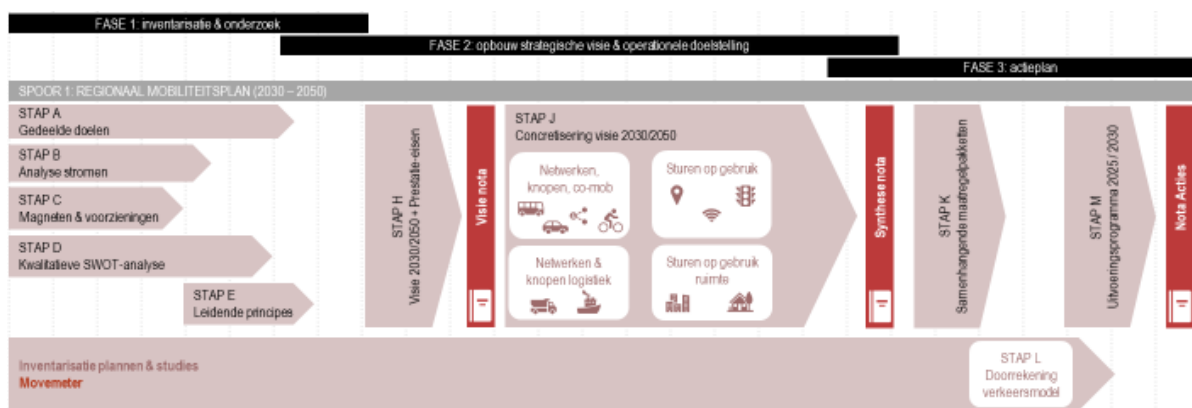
FASE 1: inventarisatie & onderzoek

FASE 2: opbouw strategische visie & operationele doelstelling

FASE 3: actieplan

SPOOR 1: REGIONAAL MOBILITEITSPLAN (2030 – 2050)

STAP A
Gedeelde doelen

STAP B
Analyse stromen

STAP C
Magneten & voorzieningen

STAP D
Kwalitatieve SWOT-analyse

STAP E
Leidende principes

STAP H
Visie 2030/2050 + Prestatie-eisen

Visie nota

STAP J
Concretisering visie 2030/2050

Netwerken, knopen, co-mob

Sturen op gebruik

Netwerken & knopen logistiek

Sturen op gebruik ruimte

Synthese nota

STAP K
Samenhangende maatregelpakketten

STAP M
Uitvoeringsprogramma 2025 / 2030

Nota Acties

Inventarisatie plannen & studies
Movemeter

STAP L
Doorrekening verkeersmodel